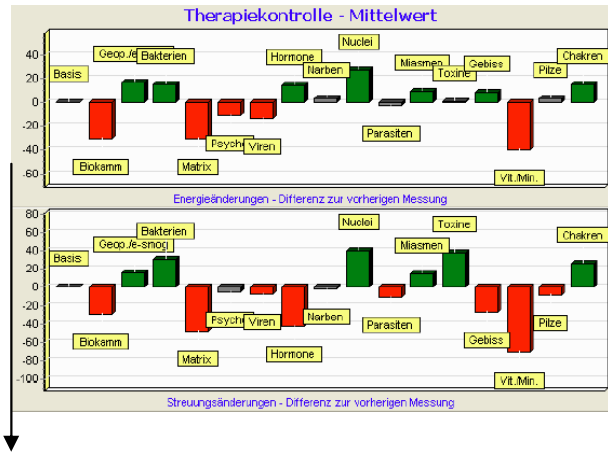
Therapiekontrolle - Mittelwert

40
20
0
-20
-40
-60

Basis
Geop./e
Bakterien
Hormone
Nuclei
Narben
Miasmen
Toxine
Gebiss
Pilze
Chakren
Parasiten
Biokamm
Matrix
Psyche
Viren
Vit./Min.

Energieänderungen - Differenz zur vorherigen Messung

80
60
40
20
0
-20
-40
-60
-80
-100

Bakterien
Nuclei
Toxine
Geop./e-smog
Miasmen
Chakren
Basis
Biokamm
Psyche
Viren
Narben
Parasiten
Gebiss
Pilze
Matrix
Hormone
Vit./Min.

Streuungsänderungen - Differenz zur vorherigen Messung